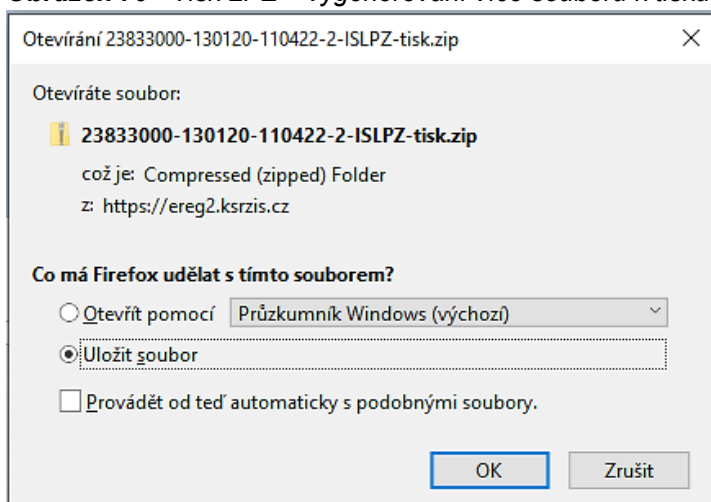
Obrázek 76 – Tisk LPZ – vygenerování ZIP souboru k tisku

Otevírání 23833000-130120-110422-2-ISLPZ-tisk.zip

Otevíráte soubor:

23833000-130120-110422-2-ISLPZ-tisk.zip

což je: Compressed (zipped) Folder

z: https://ereg2.ksrzis.cz

Co má Firefox udělat s tímto souborem?

Otevřít pomocí Průzkumník Windows (výchozí)

Uložit soubor

Provádět od teď automaticky s podobnými soubory.

OK Zrušit